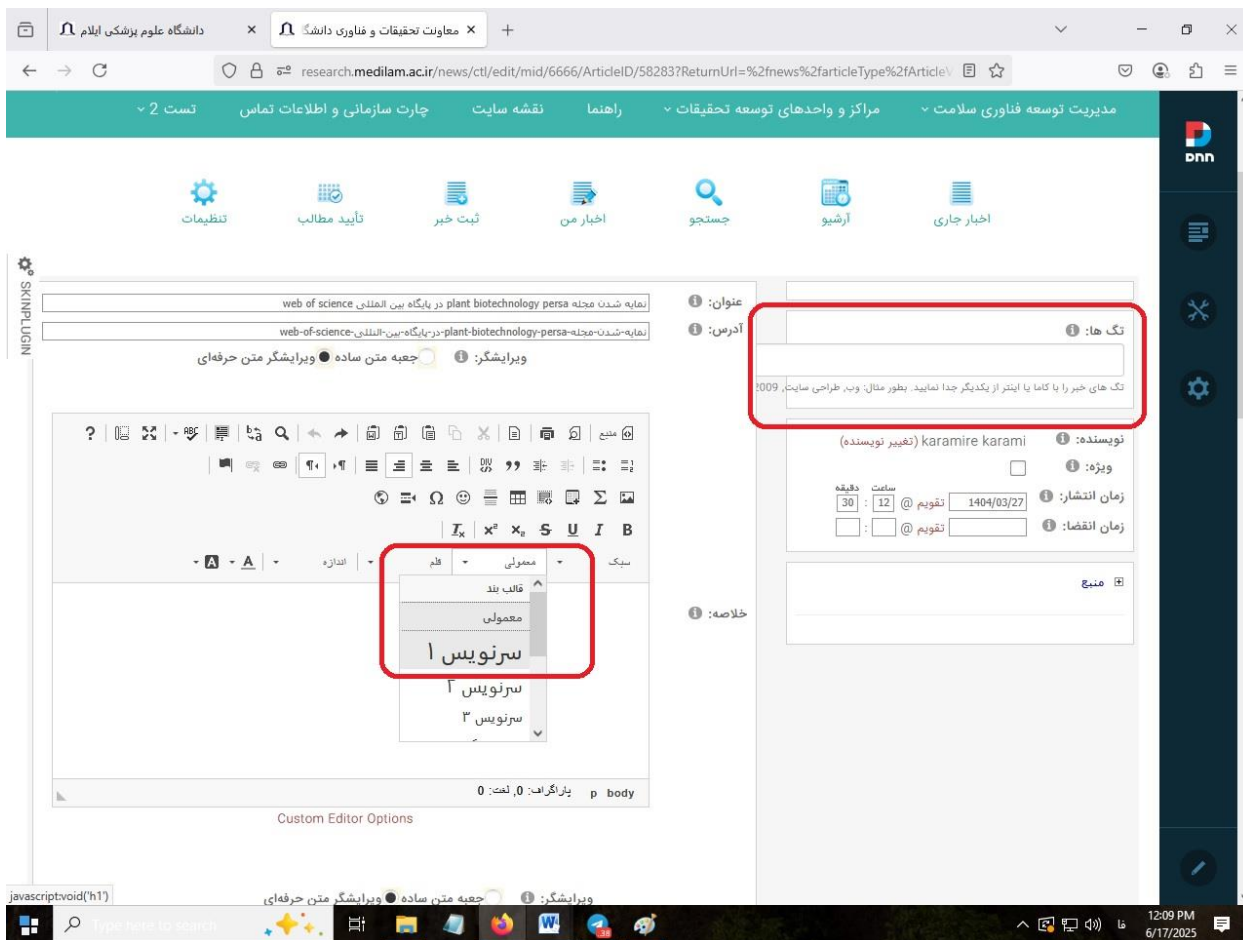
دانشگاه علوم پزشکی ایلام
معاونت تحقیقات و فناوری دانشگ

research.medilam.ac.ir/news/ctl/edit/mid/6666/ArticleID/58283?ReturnUrl=%2fnews%2farticleType%2fArticle\

مدیریت توسعه فناوری سلامت | مراکز و واحدهای توسعه تحقیقات | راهنما | نقشه سایت | چارت سازمانی و اطلاعات تماس | تست 2

DNN

اخبار جاری | آرشیو | جستجو | اخبار من | ثبت خبر | تأیید مطالب | تنظیمات

SKINPLUGIN

عنوان: نمایه شدن مجله plant biotechnology persa در پایگاه بین المللی web of science
آدرس: نمایه-شدن-مجله-plant-biotechnology-persa-در-پایگاه-بین-المللی-web-of-science
ویرایشگر: جعبه متن ساده ویرایشگر متن حرفه‌ای

تگ ها:
تگ های خبر را با کاما یا اینتر از یکدیگر جدا نمایید. بطور مثال: وب, طراحی سایت, 2009

نویسنده: karamire karami (تغییر نویسنده)
ویژه:
زمان انتشار: 1404/03/27 تقویم @ 12 : 30
ساعت دقیقه
زمان انقضا: تقویم @ :

منبع

سبک | معمولی | قلم | اندازه
قالب بند
معمولی
سرنویس ۱
سرنویس ۲
سرنویس ۳

خلاصه:

body p پاراگراف: 0, لغت: 0
Custom Editor Options

ویرایشگر: جعبه متن ساده ویرایشگر متن حرفه‌ای

javascript:void('h1')
Type here to search
12:09 PM
6/17/2025